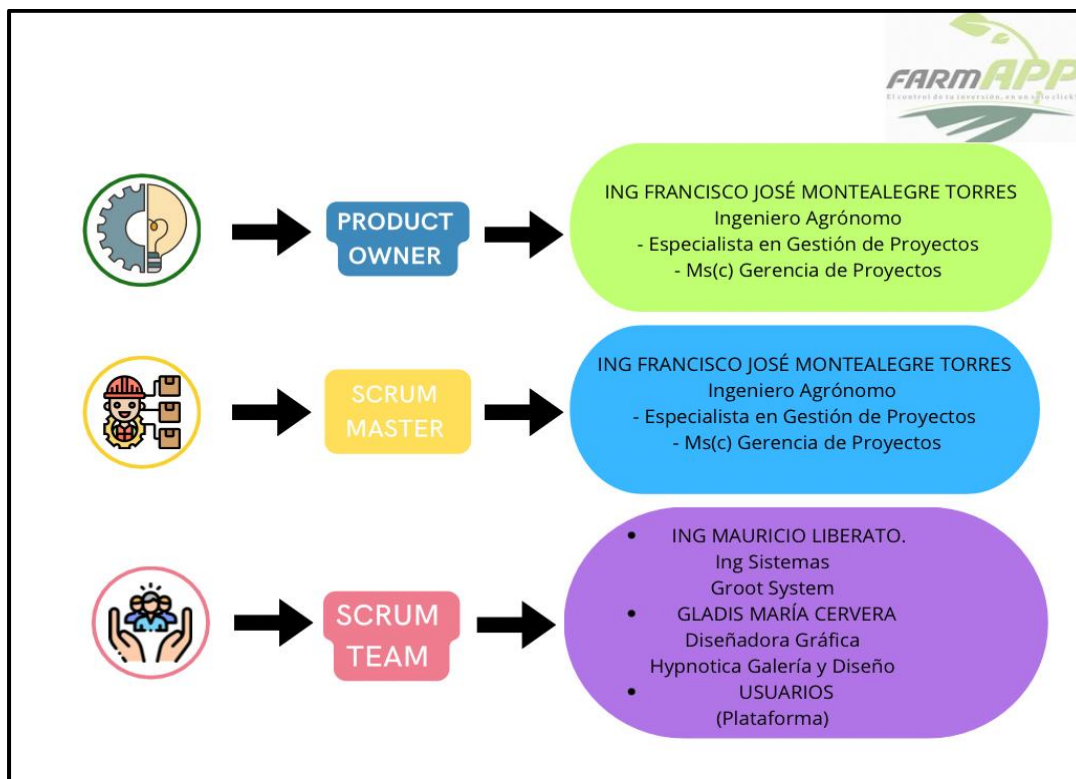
FARMAPP
El control de tu inversión, en un solo click!

PRODUCT OWNER

ING FRANCISCO JOSÉ MONTEALEGRE TORRES
Ingeniero Agrónomo
- Especialista en Gestión de Proyectos
- Ms(c) Gerencia de Proyectos

SCRUM MASTER

ING FRANCISCO JOSÉ MONTEALEGRE TORRES
Ingeniero Agrónomo
- Especialista en Gestión de Proyectos
- Ms(c) Gerencia de Proyectos

SCRUM TEAM

• ING MAURICIO LIBERATO.
Ing Sistemas
Groot System
• GLADIS MARÍA CERVERA
Diseñadora Gráfica
Hypnotica Galería y Diseño
• USUARIOS
(Plataforma)